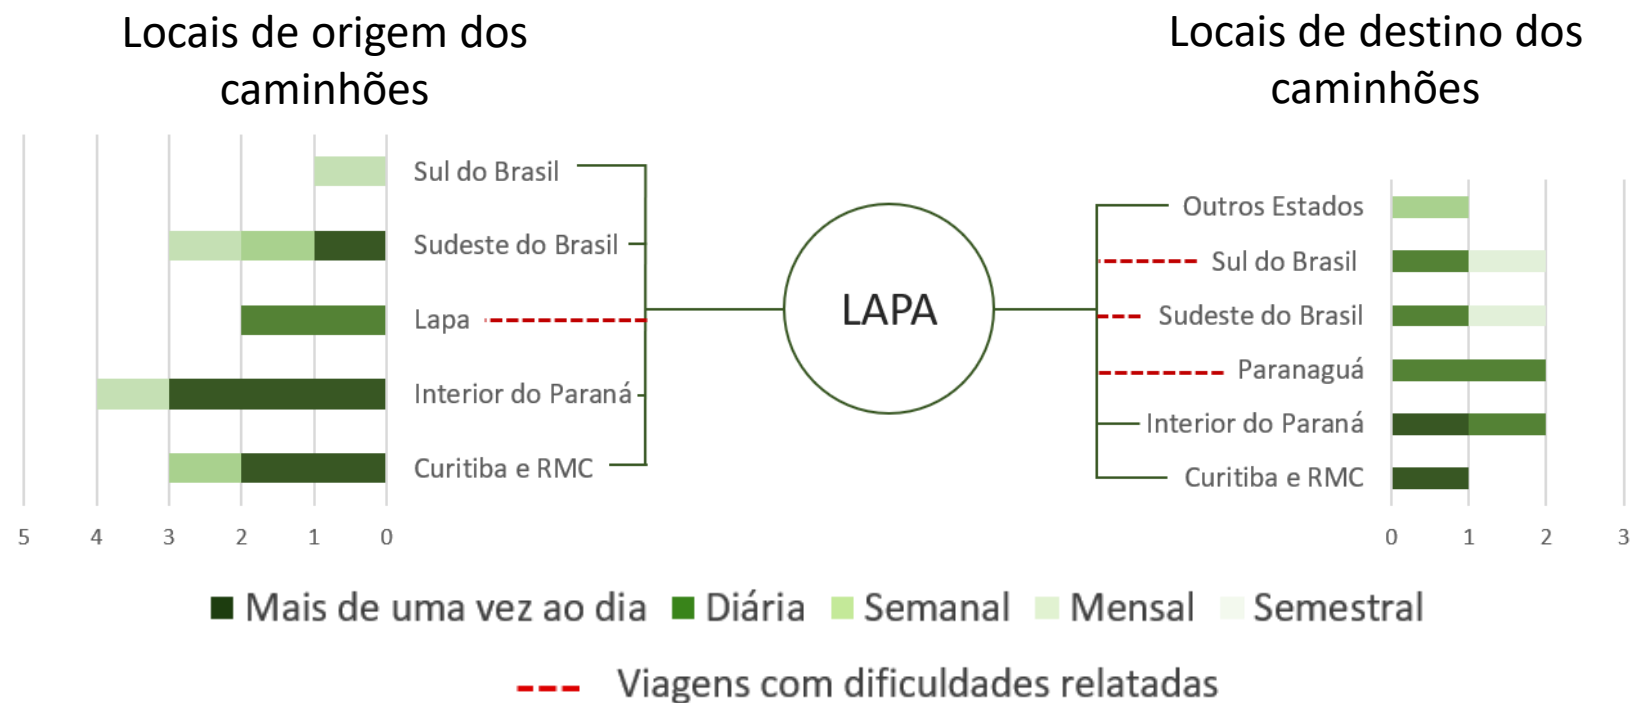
Locais de origem dos caminhões

Locais de destino dos caminhões

Sul do Brasil
Sudeste do Brasil
Lapa
Interior do Paraná
Curitiba e RMC

5 4 3 2 1 0

LAPA

Outros Estados
Sul do Brasil
Sudeste do Brasil
Paranaguá
Interior do Paraná
Curitiba e RMC

0 1 2 3

Mais de uma vez ao dia Diária Semanal Mensal Semestral

Viagens com dificuldades relatadas